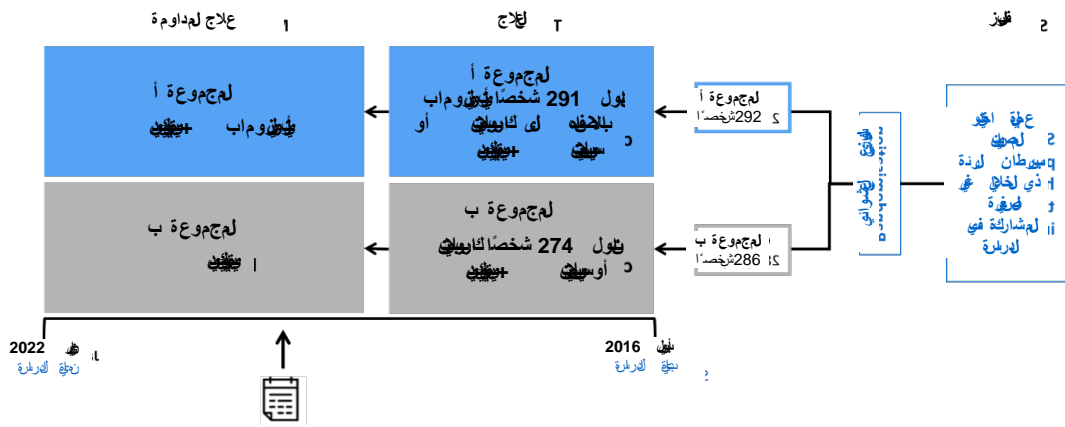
علاج لمداومة

لعلاج

المجموعة أ
بيرتوزوماب + تيلي

المجموعة ب
تيلي

المجموعة أ
تول 291 شخصًا بيرتوزوماب بالإضافة إلى تراستوزوماب أو تيلي + تيلي

المجموعة ب
تول 274 شخصًا تراستوزوماب أو تيلي + تيلي

المجموعة أ
292 شخصًا

المجموعة ب
286 شخصًا

التوزيع العشوائي

عدد الأشخاص المصابين بسرطان الثدي المشاركين في الدراسة

2022
نهاية الدراسة

2016
بداية الدراسة